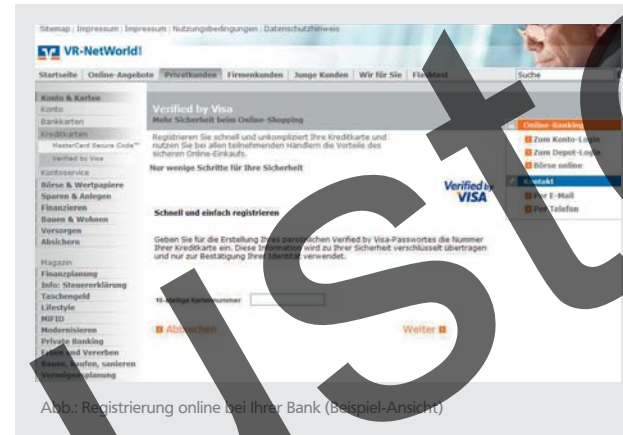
Sitemap | Impressum | Impressum | Nutzungsbedingungen | Datenschutzhinweis

VR-NetWorld

Startseite | Online-Angebote | Privatkunden | Firmenkunden | Junge Kunden | Wir für Sie | Fla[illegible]

Suche

Konto & Karten
Konto
Bankkarten
Kreditkarten
MasterCard Secure Code™
Verified by Visa
Kontoservice
Börse & Wertpapiere
Sparen & Anlegen
Finanzieren
Bauen & Wohnen
Vorsorgen
Absichern

Magazin
Finanzplanung
Info: Steuererklärung
Taschengeld
Lifestyle
MiFID
Modernisieren
Private Banking
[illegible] und Vererben
Bauen, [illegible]fen, sanieren
Vermögens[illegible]planung

Verified by Visa
Mehr Sicherheit beim Online-Shopping

Registrieren Sie schnell und unkompliziert Ihre Kreditkarte und nutzen Sie bei allen teilnehmenden Händlern die Vorteile des sicheren Online-Einkaufs.

Nur wenige Schritte für Ihre Sicherheit

Verified by VISA

Schnell und einfach registrieren

Geben Sie für die Erstellung I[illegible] persö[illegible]chen Verified by Visa-Passwortes die Nummer Ihrer Kreditkarte ein. Diese Information wird zu Ihrer Sicherheit verschlüsselt übertragen und nur zur Bestätigung Ihrer Identität verwendet.

16-stellige Kartennummer

Ab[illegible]chen

Weiter

Online-Banking
Zum Konto-Login
Zum Depot-Login
Börse online

Kontakt
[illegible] E-Mail
Per Telefon

Abb.: Registrierung online bei Ihrer Bank (Beispiel-Ansicht)